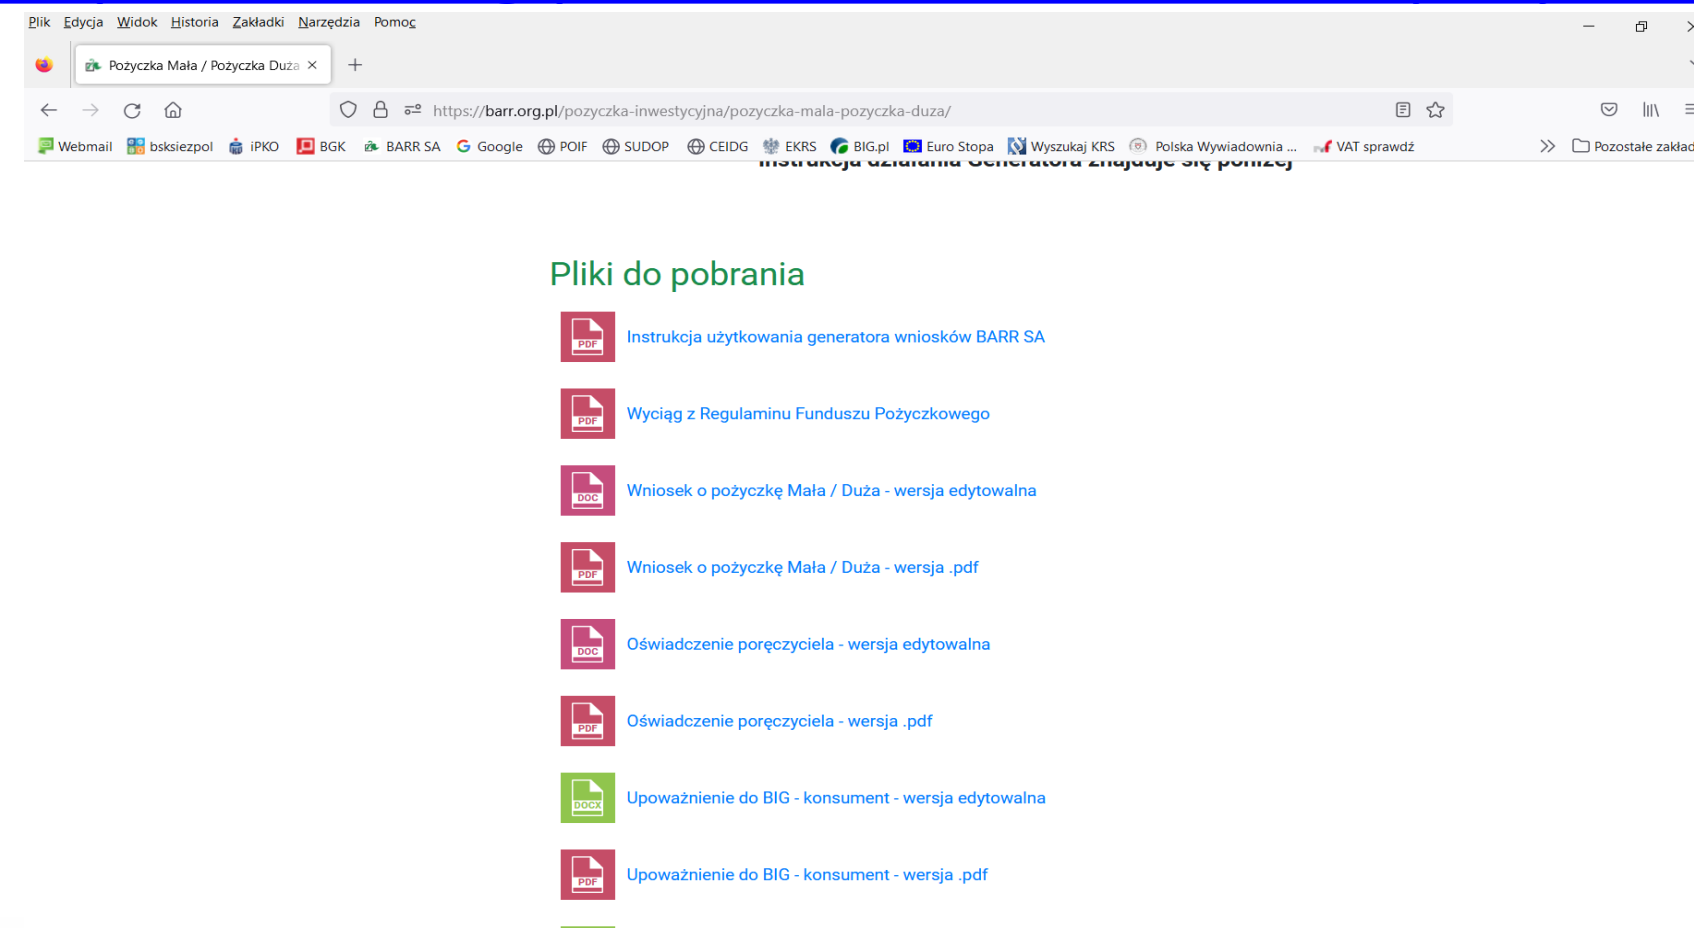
Plik Edycja Widok Historia Zakładki Narzędzia Pomoc

Pożyczka Mała / Pożyczka Duża ×

https://barr.org.pl/pozyczka-inwestycyjna/pozyczka-mala-pozyczka-duza/

Webmail bsksiezpol iPKO BGK BARR SA Google POIF SUDOP CEIDG EKRS BIG.pl Euro Stopa Wyszukaj KRS Polska Wywiadownia ... VAT sprawdź Pozostałe zakład

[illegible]

Pliki do pobrania

PDF Instrukcja użytkowania generatora wniosków BARR SA

PDF Wyciąg z Regulaminu Funduszu Pożyczkowego

DOC Wniosek o pożyczkę Mała / Duża - wersja edytowalna

PDF Wniosek o pożyczkę Mała / Duża - wersja .pdf

DOC Oświadczenie poręczyciela - wersja edytowalna

PDF Oświadczenie poręczyciela - wersja .pdf

DOCX Upoważnienie do BIG - konsument - wersja edytowalna

PDF Upoważnienie do BIG - konsument - wersja .pdf